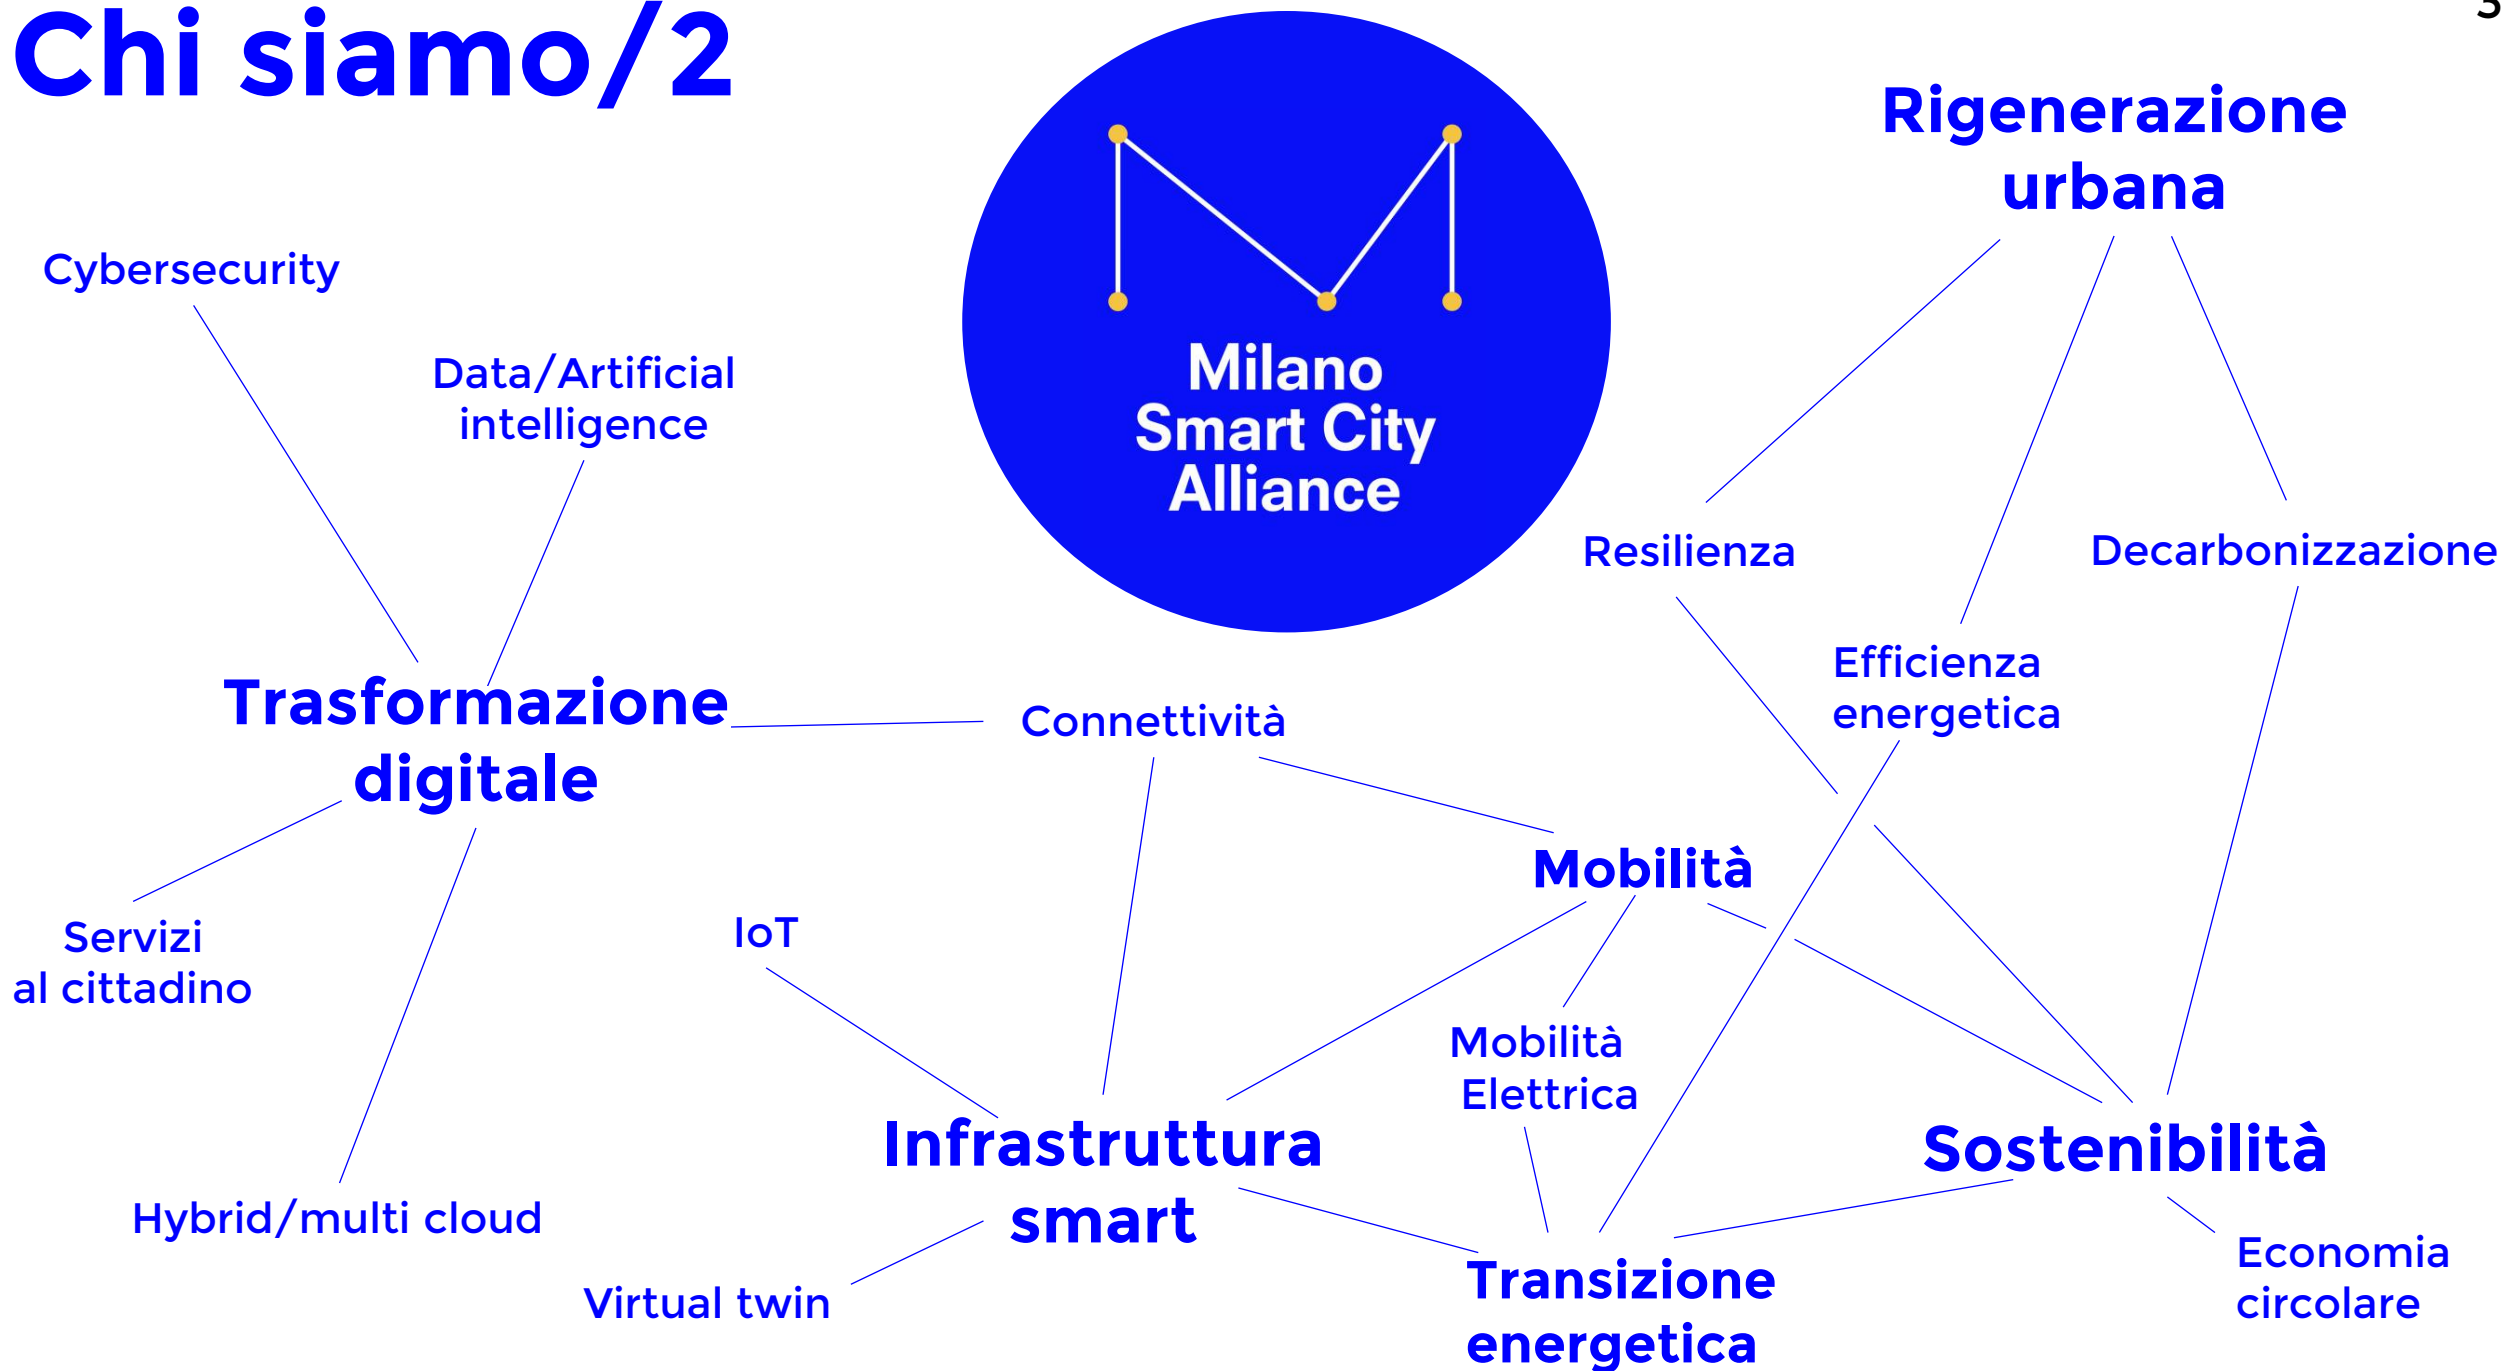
Chi siamo/2

3

Milano
Smart City
Alliance

Rigenerazione urbana

Cybersecurity

Data/Artificial intelligence

Resilienza

Decarbonizzazione

Efficienza energetica

Trasformazione digitale

Connettività

Mobilità

Servizi al cittadino

IoT

Mobilità Elettrica

Infrastruttura smart

Sostenibilità

Hybrid/multi cloud

Virtual twin

Transizione energetica

Economia circolare